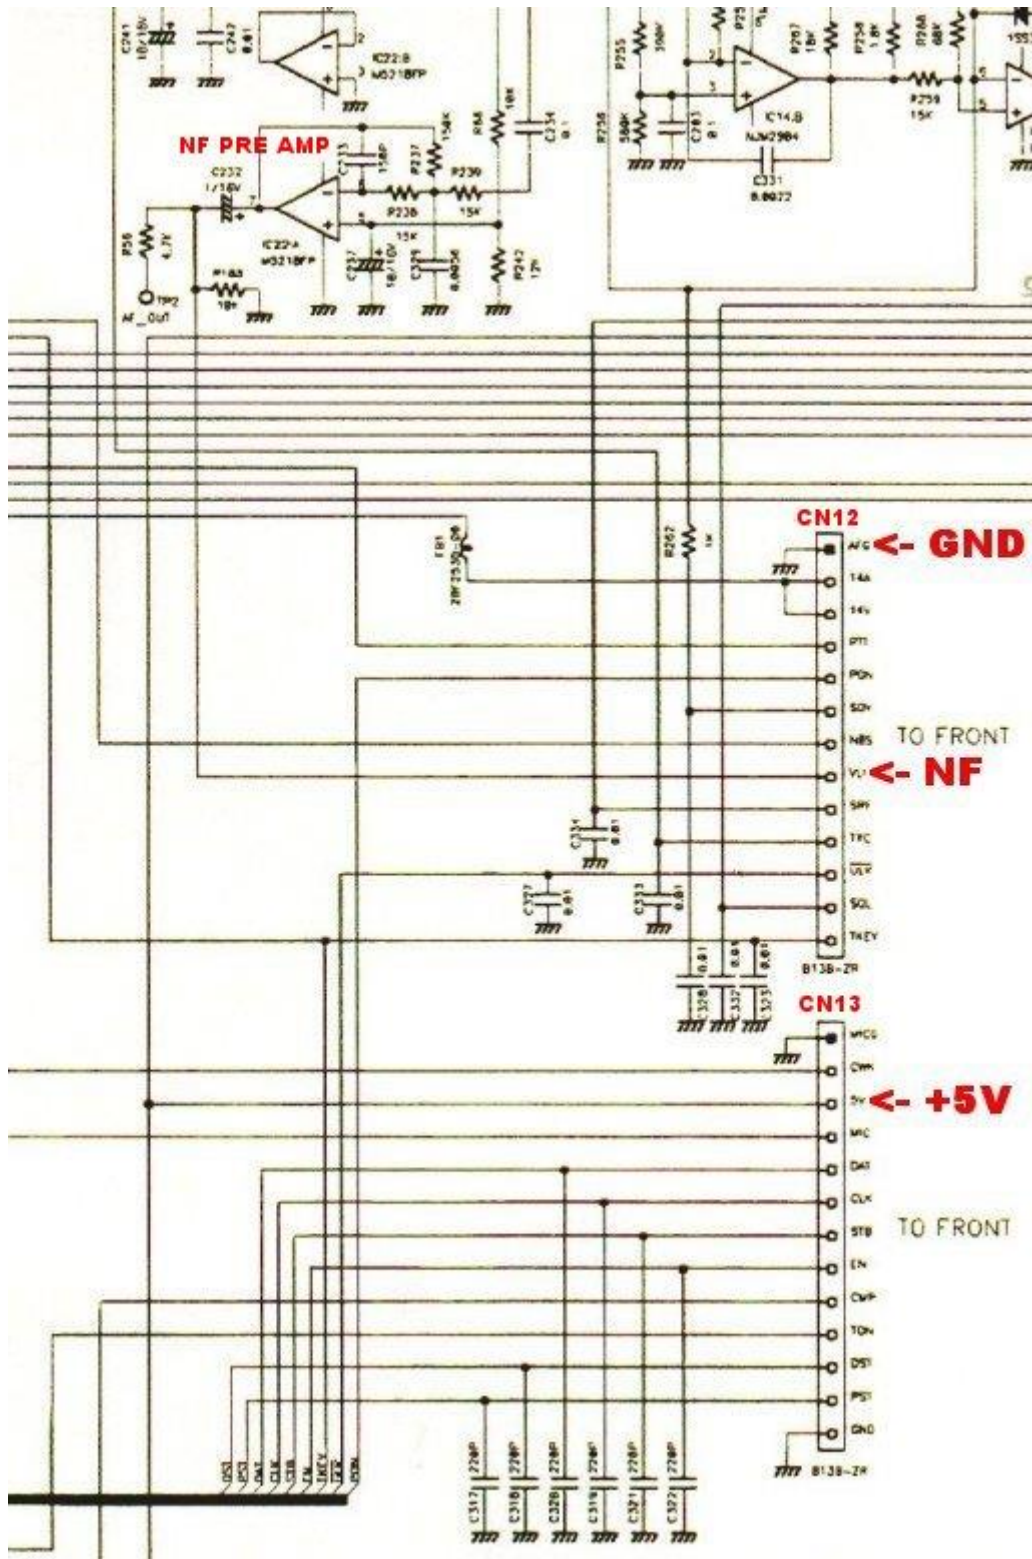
C241 10/16V
C242 0.01
IC22-B M5218FP
NF PRE AMP
C232 1/16V
C233 150P
R237 150K
R88 10K
C234 0.1
R239 15K
R238 15K
IC22-A M5218FP
R56 4.7V
R183 10K
TP2 AF_OUT
C237 10/10V
C324 0.0056
R242 12K
R255 390K
R256 390K
C261 0.1
R257 18K
IC14-B NJM2904
C331 0.0022
R258 1.8K
R268 68K
R259 15K
R262 1K
FB1 2SK2350-06
CN12 AFG <- GND
14A
14V
PTT
PON
SQV
NBS
VLV <- NF
SPV
TPC
ULK
SQL
TKEY
TO FRONT
C334 0.01
C327 0.01
C333 0.01
C328 0.01
C332 0.01
C373 0.01
B13B-ZR
CN13 MICG
CWK
5V <- +5V
MIC
DAT
CLK
STB
EN
CWP
TON
DS1
PS1
GND
TO FRONT
B13B-ZR
DS1 PS1 DAT CLK STB EN TKEY ULK PON
C317 220P
C318 220P
C320 220P
C319 220P
C321 220P
C322 220P